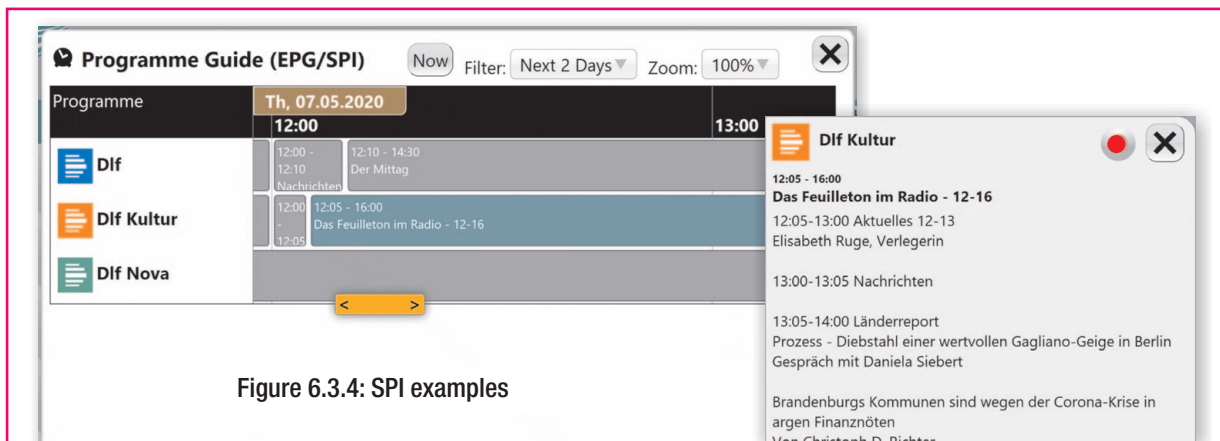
Programme Guide (EPG/SPI)

Now

Filter: Next 2 Days

Zoom: 100%

Programme

Th, 07.05.2020

12:00

13:00

Dlf

12:00 - 12:10 Nachrichten

12:10 - 14:30 Der Mittag

Dlf Kultur

12:00 - 12:05

12:05 - 16:00 Das Feuilleton im Radio - 12-16

Dlf Nova

< >

Figure 6.3.4: SPI examples

Dlf Kultur

12:05 - 16:00

Das Feuilleton im Radio - 12-16

12:05-13:00 Aktuelles 12-13
Elisabeth Ruge, Verlegerin

13:00-13:05 Nachrichten

13:05-14:00 Länderreport
Prozess - Diebstahl einer wertvollen Gagliano-Geige in Berlin
Gespräch mit Daniela Siebert

Brandenburgs Kommunen sind wegen der Corona-Krise in argen Finanznöten
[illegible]